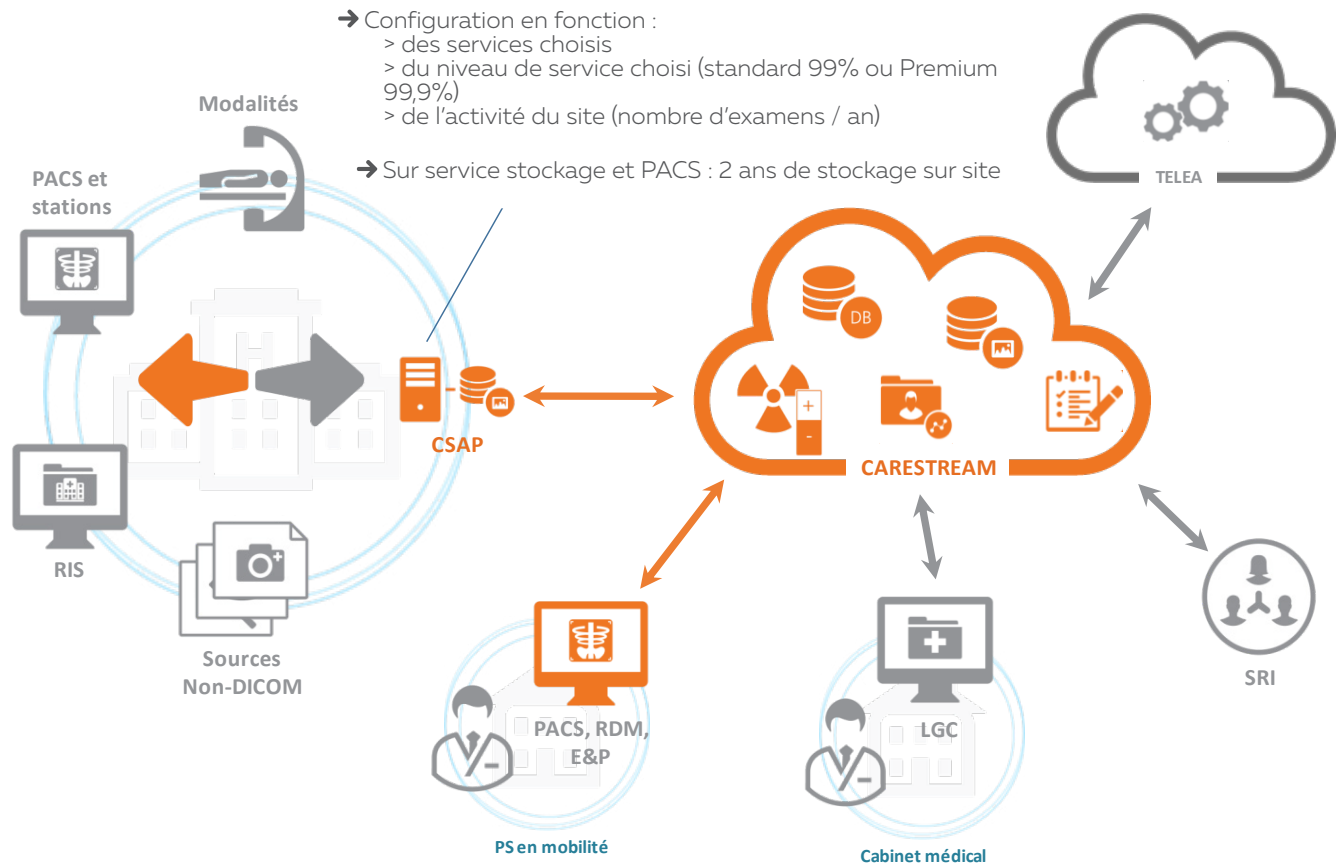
➔ Configuration en fonction :
> des services choisis
> du niveau de service choisi (standard 99% ou Premium 99,9%)
> de l'activité du site (nombre d'examens / an)

➔ Sur service stockage et PACS : 2 ans de stockage sur site

TELEA

Modalités

PACS et stations

RIS

Sources Non-DICOM

CSAP

DB

CARESTREAM

PACS, RDM, E&P

PS en mobilité

LGC

Cabinet médical

SRI